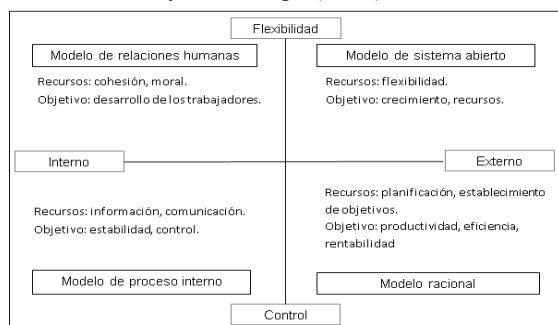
Flexibilidad

Modelo de relaciones humanas

Recursos: cohesión, moral.
Objetivo: desarrollo de los trabajadores.

Modelo de sistema abierto

Recursos: flexibilidad.
Objetivo: crecimiento, recursos.

Interno

Externo

Recursos: información, comunicación.
Objetivo: estabilidad, control.

Recursos: planificación, establecimiento de objetivos.
Objetivo: productividad, eficiencia, rentabilidad

Modelo de proceso interno

Modelo racional

Control